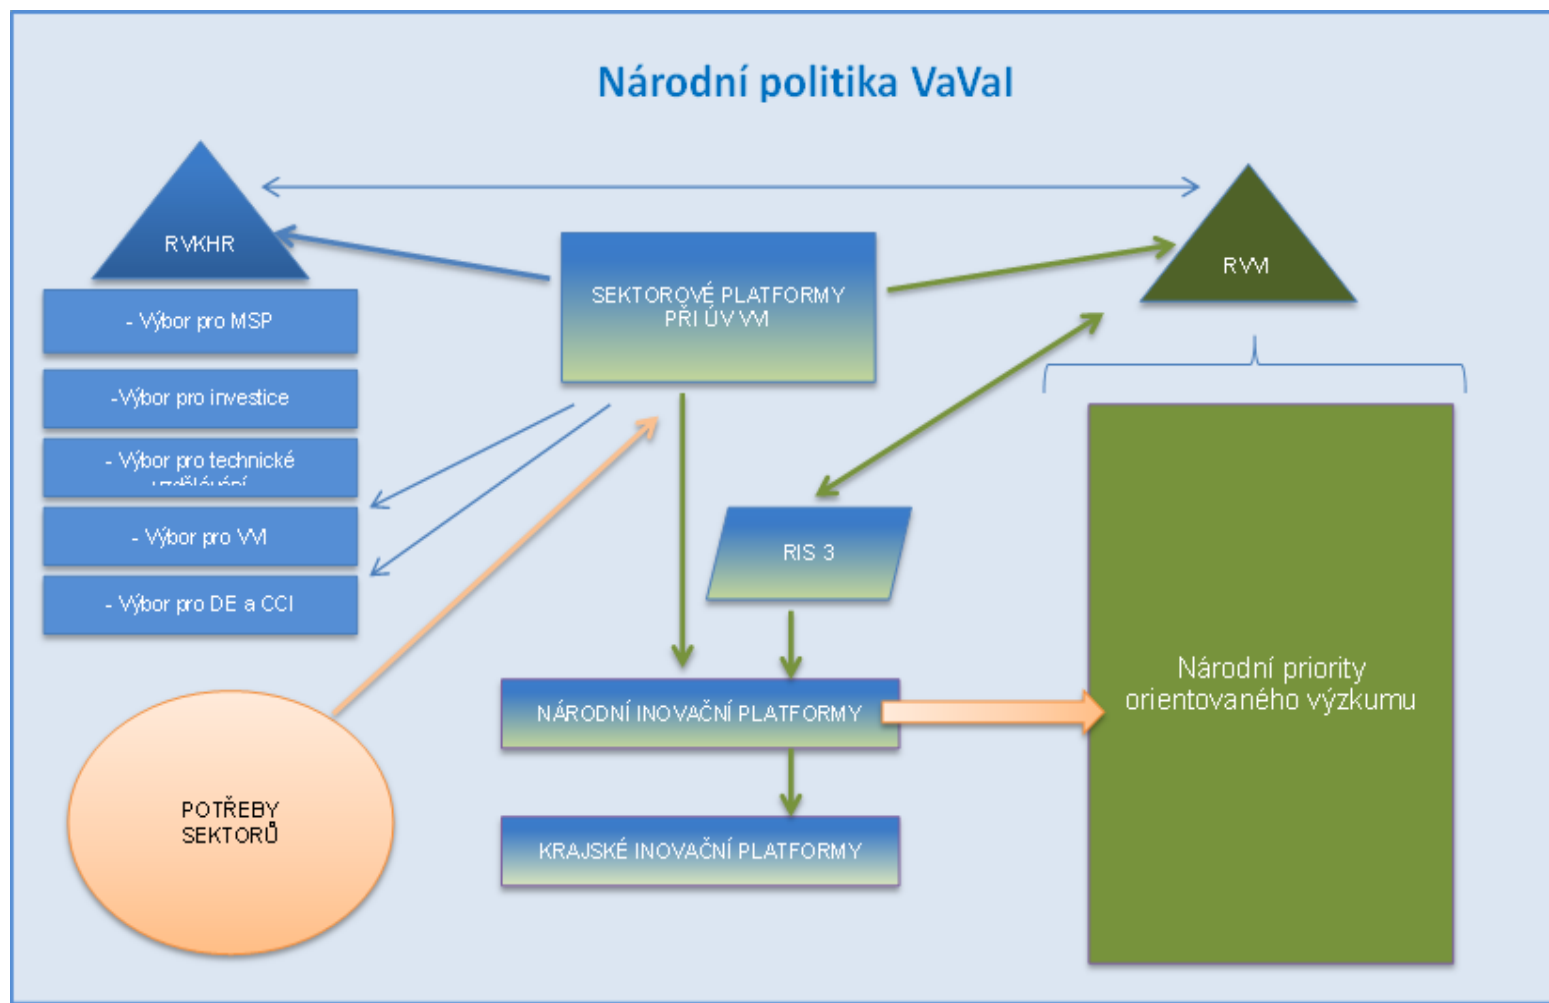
Národní politika VaVaI

RVKHR

- Výbor pro MSP

-Výbor pro investice

- Výbor pro technické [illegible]

- Výbor pro VVI

- Výbor pro DE a CCI

SEKTOROVÉ PLATFORMY PŘI ÚV VVI

RVVI

RIS 3

NÁRODNÍ INOVAČNÍ PLATFORMY

KRAJSKÉ INOVAČNÍ PLATFORMY

POTŘEBY SEKTORŮ

Národní priority orientovaného výzkumu